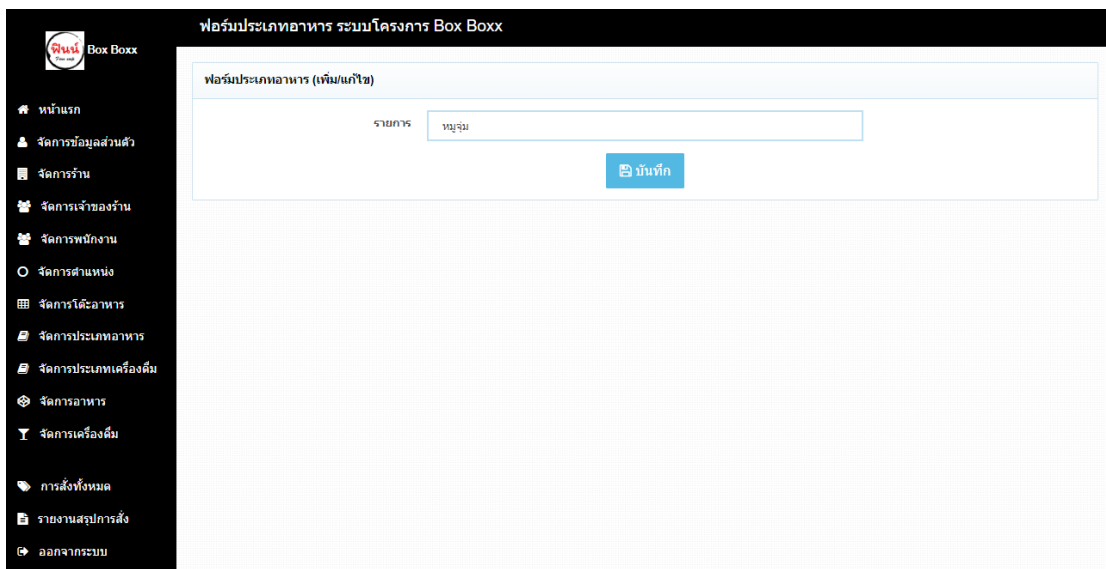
ฟินน์ Box Boxx

หน้าแรก
จัดการข้อมูลส่วนตัว
จัดการร้าน
จัดการเจ้าของร้าน
จัดการพนักงาน
จัดการตำแหน่ง
จัดการโต๊ะอาหาร
จัดการประเภทอาหาร
จัดการประเภทเครื่องดื่ม
จัดการอาหาร
จัดการเครื่องดื่ม

การสั่งทั้งหมด
รายงานสรุปการสั่ง
ออกจากระบบ

ฟอร์มประเภทอาหาร ระบบโครงการ Box Boxx

ฟอร์มประเภทอาหาร (เพิ่ม/แก้ไข)

รายการ หมูจุ่ม

บันทึก